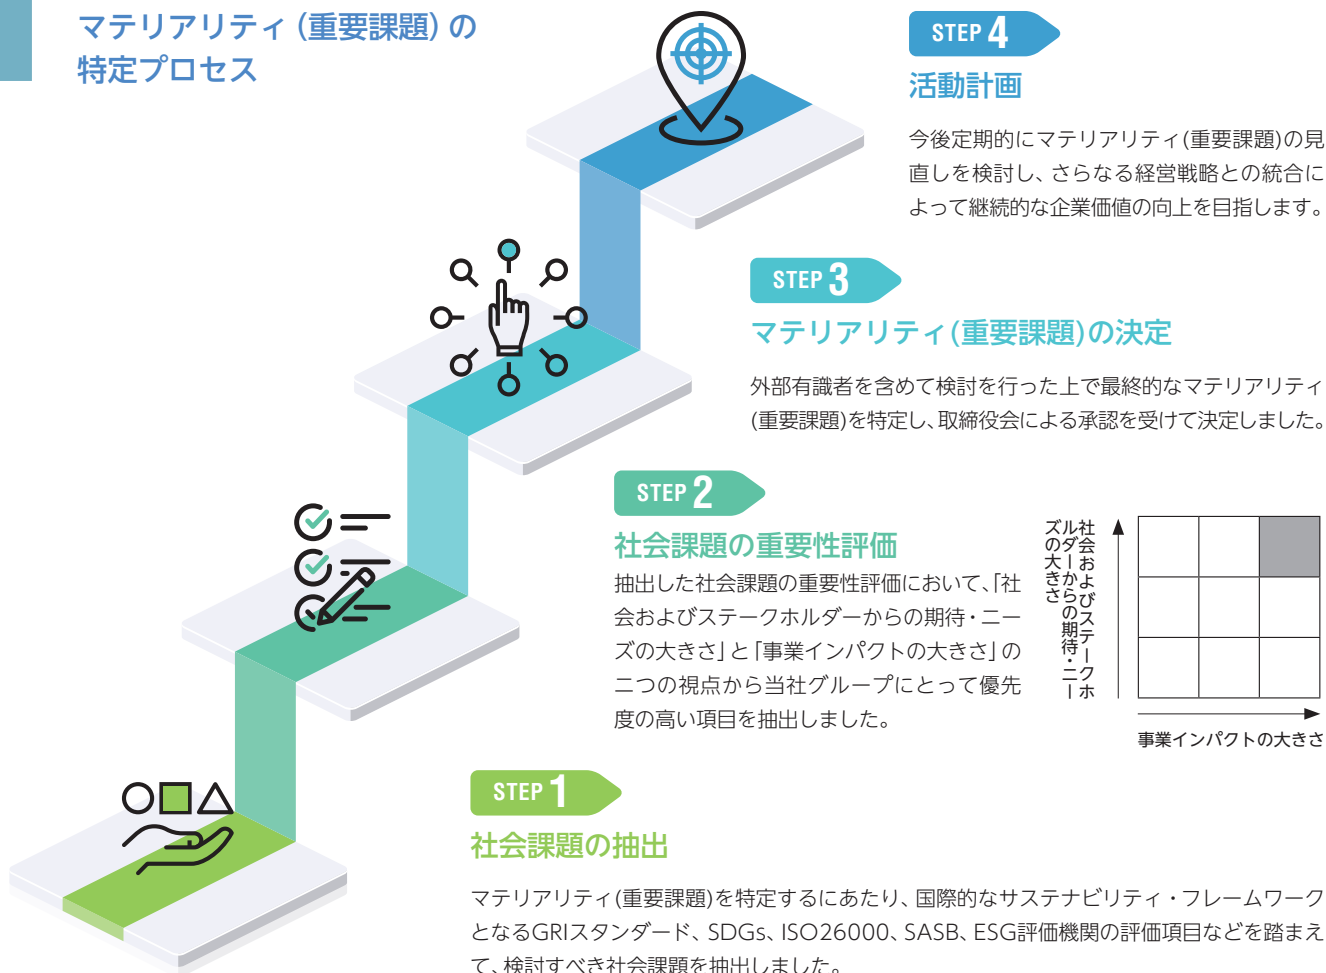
マテリアリティ（重要課題）の特定プロセス

STEP 4

活動計画

今後定期的にマテリアリティ(重要課題)の見直しを検討し、さらなる経営戦略との統合によって継続的な企業価値の向上を目指します。

STEP 3

マテリアリティ(重要課題)の決定

外部有識者を含めて検討を行った上で最終的なマテリアリティ(重要課題)を特定し、取締役会による承認を受けて決定しました。

STEP 2

社会課題の重要性評価

抽出した社会課題の重要性評価において、「社会およびステークホルダーからの期待・ニーズの大きさ」と「事業インパクトの大きさ」の二つの視点から当社グループにとって優先度の高い項目を抽出しました。

社会およびステークホルダーからの期待・ニーズの大きさ

事業インパクトの大きさ

STEP 1

社会課題の抽出

マテリアリティ(重要課題)を特定するにあたり、国際的なサステナビリティ・フレームワークとなるGRIスタンダード、SDGs、ISO26000、SASB、ESG評価機関の評価項目などを踏まえて、検討すべき社会課題を抽出しました。